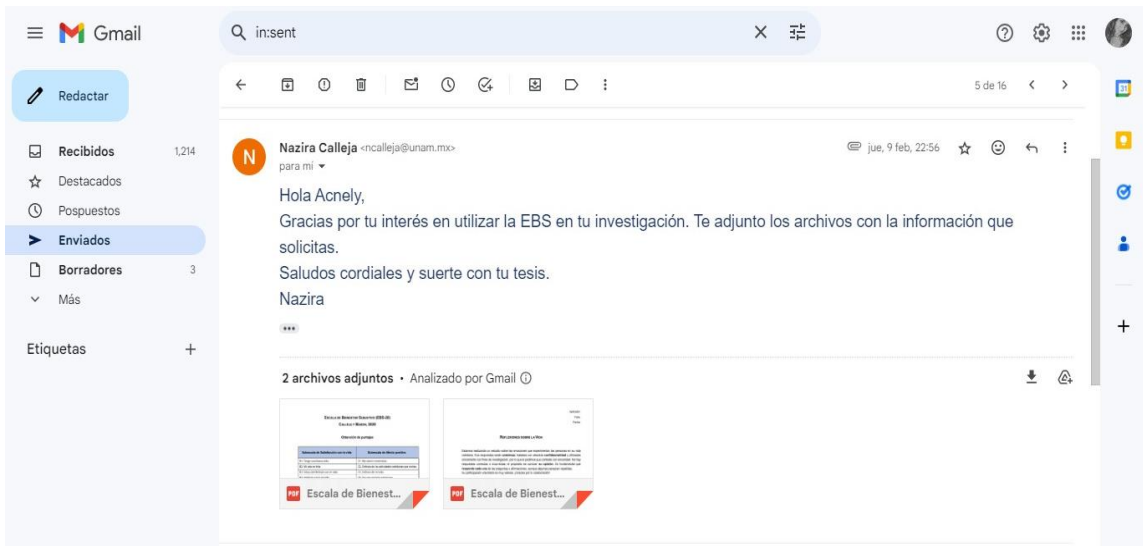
Gmail

in:sent

Redactar

Recibidos 1,214
Destacados
Pospuestos
Enviados
Borradores 3
Más

Etiquetas +

5 de 16

Nazira Calleja <ncalleja@unam.mx>
para mí

jue, 9 feb, 22:56

Hola Acnely,
Gracias por tu interés en utilizar la EBS en tu investigación. Te adjunto los archivos con la información que solicitas.
Saludos cordiales y suerte con tu tesis.
Nazira

2 archivos adjuntos • Analizado por Gmail

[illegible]

PDF Escala de Bienest...

PDF Escala de Bienest...